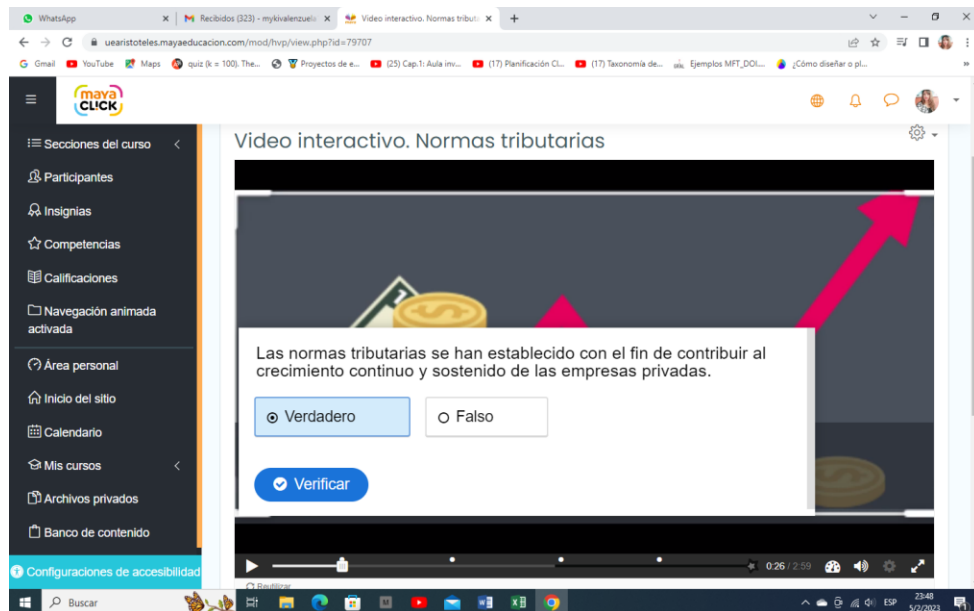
WhatsApp
Recibidos (323) - mykivalenzuela
Video interactivo. Normas tributa
ueraristoteles.mayaeducacion.com/mod/hvp/view.php?id=79707
Gmail YouTube Maps quiz (k = 100). The... Proyectos de e... (25) Cap.1: Aula inv... (17) Planificación Cl... (17) Taxonomía de... Ejemplos MFT_DOI... ¿Cómo diseñar o pl...

maya CLICK

Secciones del curso
Participantes
Insignias
Competencias
Calificaciones
Navegación animada activada
Área personal
Inicio del sitio
Calendario
Mis cursos
Archivos privados
Banco de contenido
Configuraciones de accesibilidad

Video interactivo. Normas tributarias

Las normas tributarias se han establecido con el fin de contribuir al crecimiento continuo y sostenido de las empresas privadas.

Verdadero
Falso

Verificar

0:26 / 2:59

Reutilizar

Buscar
ESP 23:48 5/2/2023